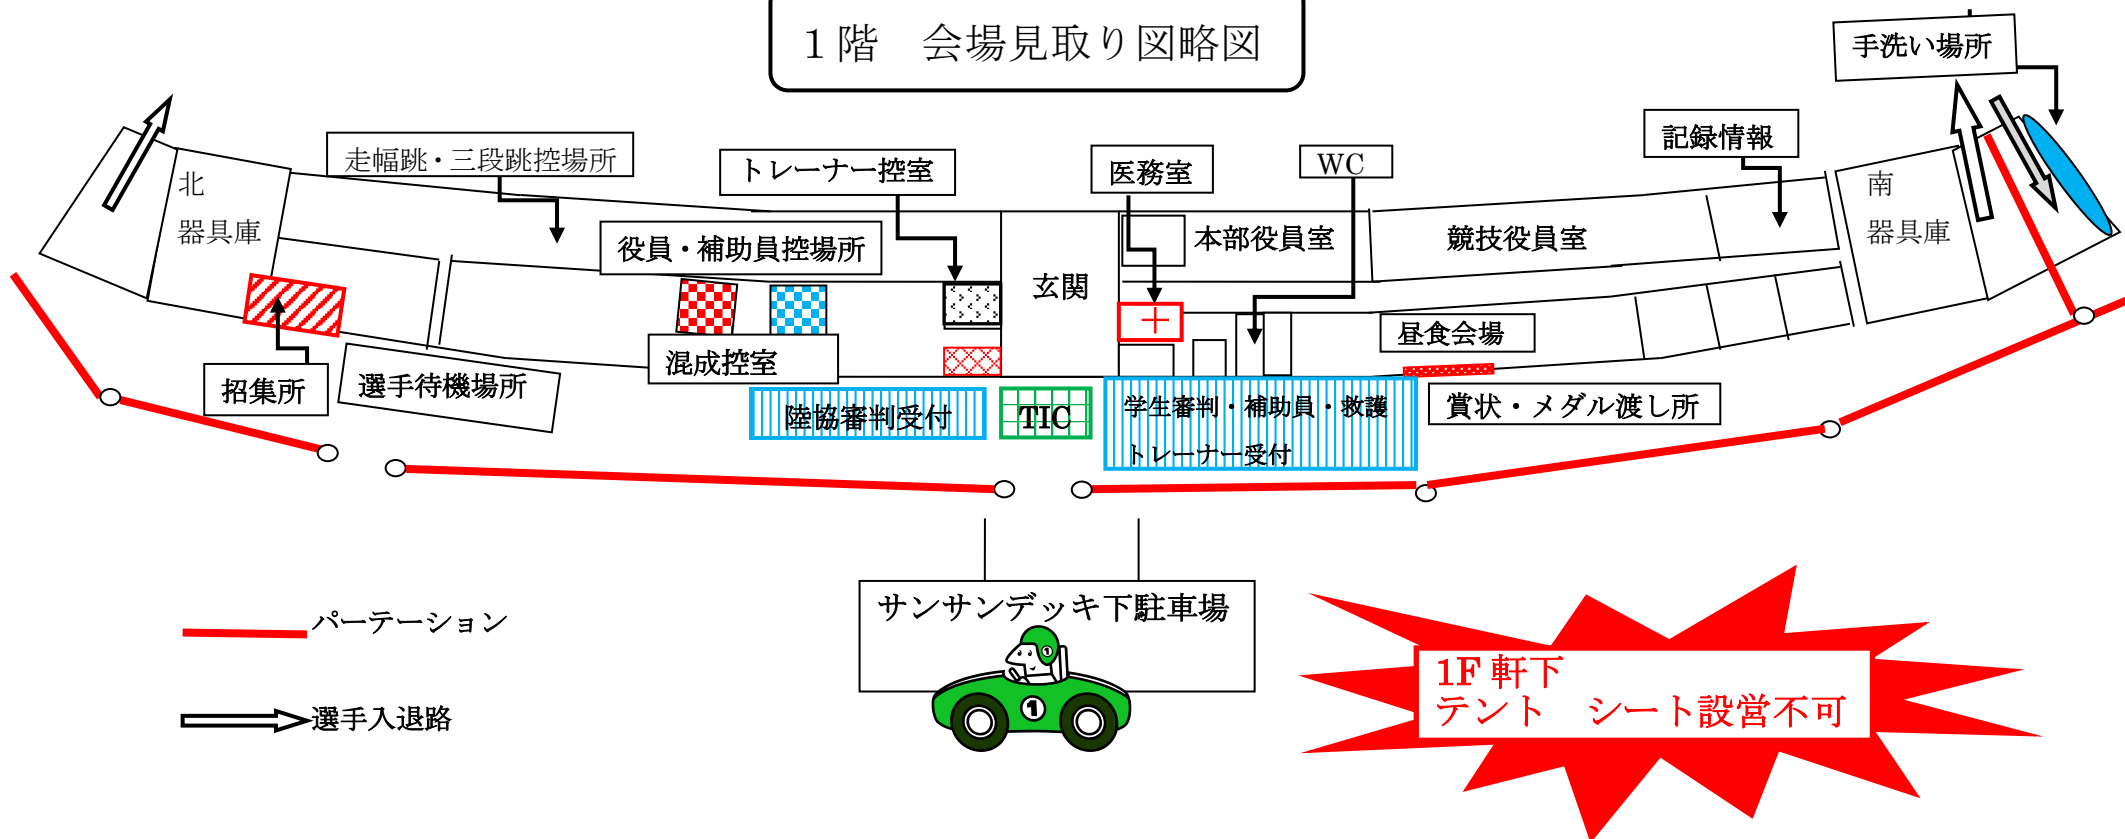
1階　会場見取り図略図

手洗い場所

記録情報

WC

医務室

トレーナー控室

走幅跳・三段跳控場所

北
器具庫

南
器具庫

本部役員室

競技役員室

役員・補助員控場所

玄関

昼食会場

混成控室

招集所

選手待機場所

陸協審判受付

TIC

学生審判・補助員・救護
トレーナー受付

賞状・メダル渡し所

サンサンデッキ下駐車場

パーテーション

選手入退路

1F 軒下
テント　シート設営不可